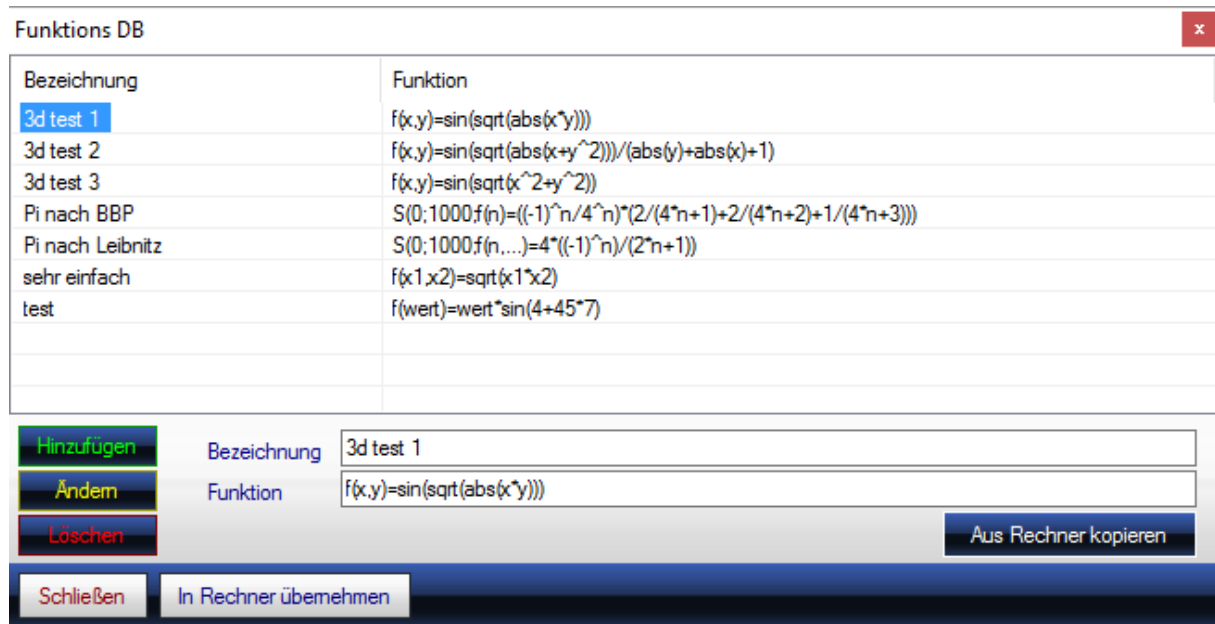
Funktions DB

x

| Bezeichnung | Funktion |
|---|---|
| 3d test 1 | f(x,y)=sin(sqrt(abs(x*y))) |
| 3d test 2 | f(x,y)=sin(sqrt(abs(x+y^2)))/(abs(y)+abs(x)+1) |
| 3d test 3 | f(x,y)=sin(sqrt(x^2+y^2)) |
| Pi nach BBP | S(0;1000;f(n)=((-1)^n/4^n)*(2/(4*n+1)+2/(4*n+2)+1/(4*n+3))) |
| Pi nach Leibnitz | S(0;1000;f(n,...)=4*((-1)^n)/(2*n+1)) |
| sehr einfach | f(x1,x2)=sqrt(x1*x2) |
| test | f(wert)=wert*sin(4+45*7) |

Hinzufügen

Ändern

Löschen

Bezeichnung 3d test 1

Funktion f(x,y)=sin(sqrt(abs(x*y)))

Aus Rechner kopieren

Schließen

In Rechner übernehmen